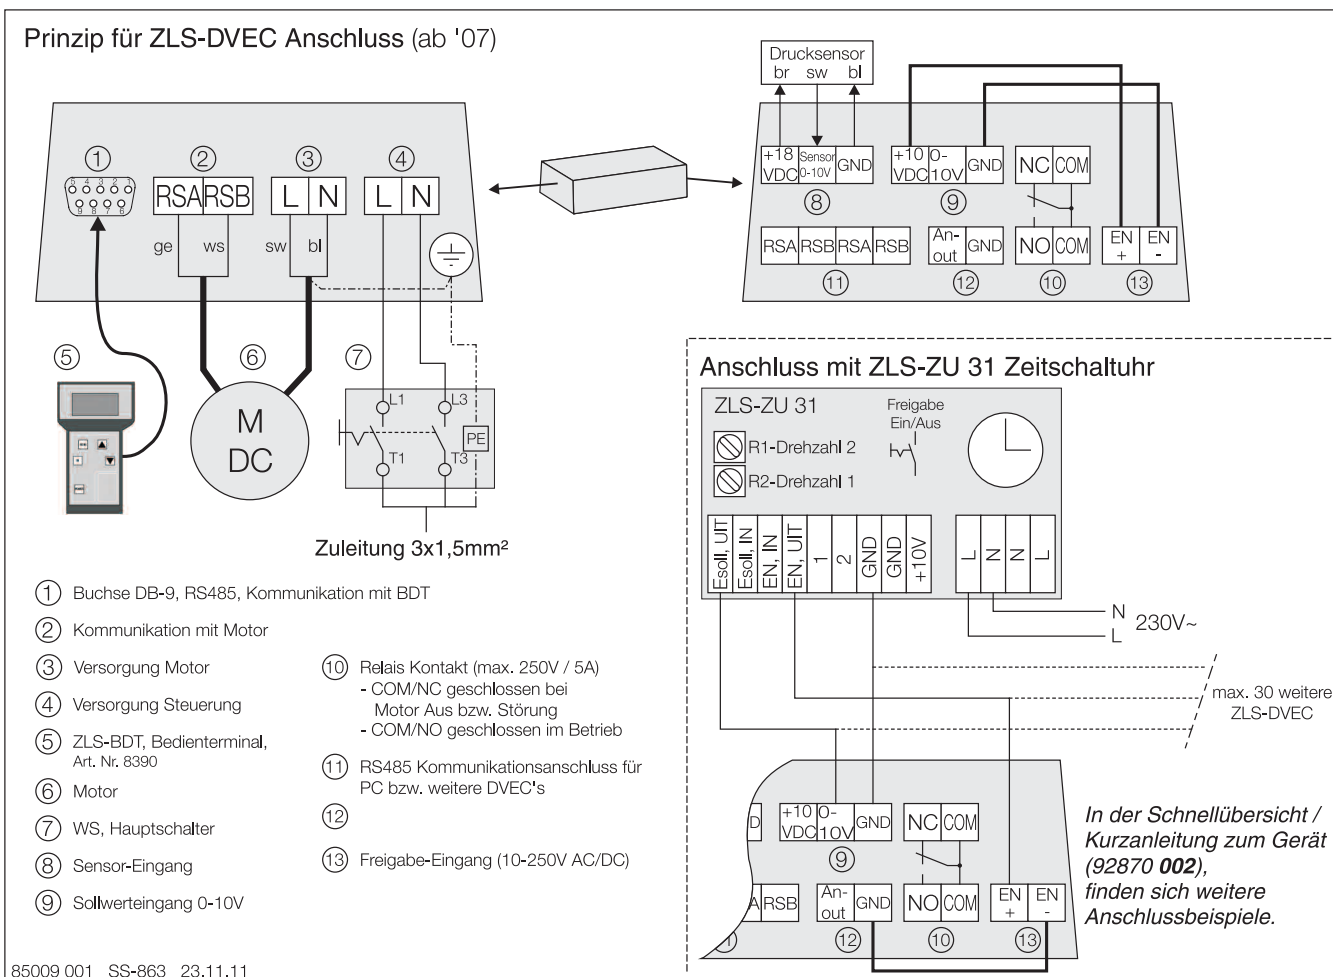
Prinzip für ZLS-DVEC Anschluss (ab '07)

Drucksensor
br sw bl

① ② ③ ④

RSA RSB L N L N

ge ws sw bl

+18 VDC Sensor 0-10V GND +10 VDC 0-10V GND NC COM

⑧ ⑨

RSA RSB RSA RSB An-out GND NO COM EN + EN -

⑪ ⑫ ⑩ ⑬

⑤ ⑥ ⑦

M DC

L1 L3 T1 T3 PE

Zuleitung 3x1,5mm²

Anschluss mit ZLS-ZU 31 Zeitschaltuhr

ZLS-ZU 31

Freigabe Ein/Aus

R1-Drehzahl 2

R2-Drehzahl 1

Esoll, UIT Esoll, IN EN, IN EN, UIT 1 2 GND GND +10V L N N L

N 230V~
L

max. 30 weitere ZLS-DVEC

① Buchse DB-9, RS485, Kommunikation mit BDT

② Kommunikation mit Motor

③ Versorgung Motor

④ Versorgung Steuerung

⑤ ZLS-BDT, Bedienterminal, Art. Nr. 8390

⑥ Motor

⑦ WS, Hauptschalter

⑧ Sensor-Eingang

⑨ Sollwerteingang 0-10V

⑩ Relais Kontakt (max. 250V / 5A)
- COM/NC geschlossen bei Motor Aus bzw. Störung
- COM/NO geschlossen im Betrieb

⑪ RS485 Kommunikationsanschluss für PC bzw. weitere DVEC's

⑫

⑬ Freigabe-Eingang (10-250V AC/DC)

D +10 VDC 0-10V GND NC COM

⑨

A RSB An-out GND NO COM EN + EN -

⑫ ⑩ ⑬

In der Schnellübersicht / Kurzanleitung zum Gerät (92870 **002**), finden sich weitere Anschlussbeispiele.

85009 001 SS-863 23.11.11